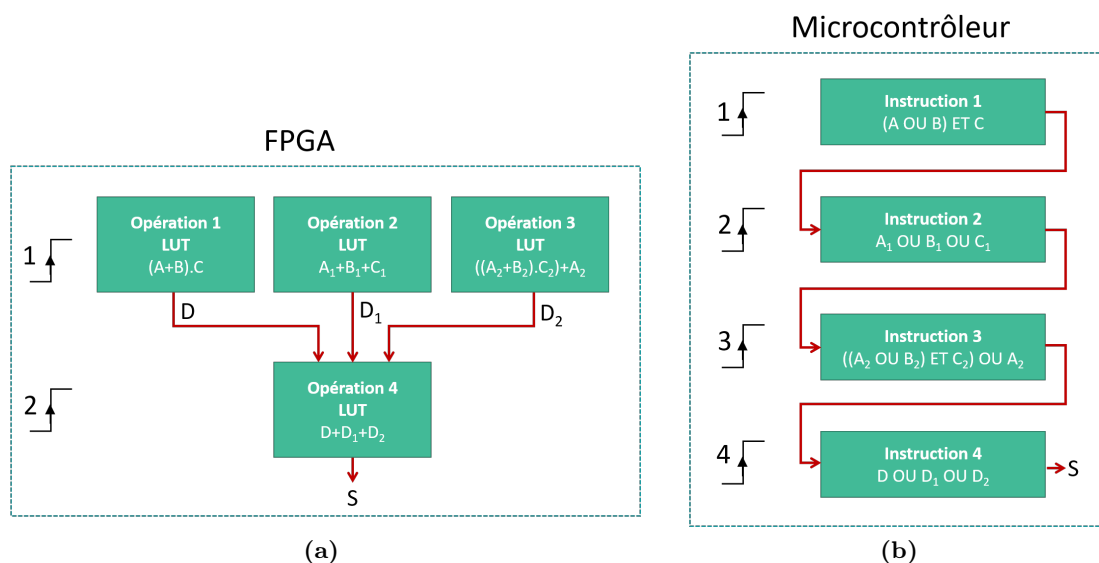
Microcontrôleur

FPGA

1

2

Opération 1
LUT
(A+B).C

Opération 2
LUT
$A_1$+$B_1$+$C_1$

Opération 3
LUT
(($A_2$+$B_2$).$C_2$)+$A_2$

D

$D_1$

$D_2$

Opération 4
LUT
D+$D_1$+$D_2$

S

1

Instruction 1
(A OU B) ET C

2

Instruction 2
$A_1$ OU $B_1$ OU $C_1$

3

Instruction 3
(($A_2$ OU $B_2$) ET $C_2$) OU $A_2$

4

Instruction 4
D OU $D_1$ OU $D_2$

S

(a)

(b)